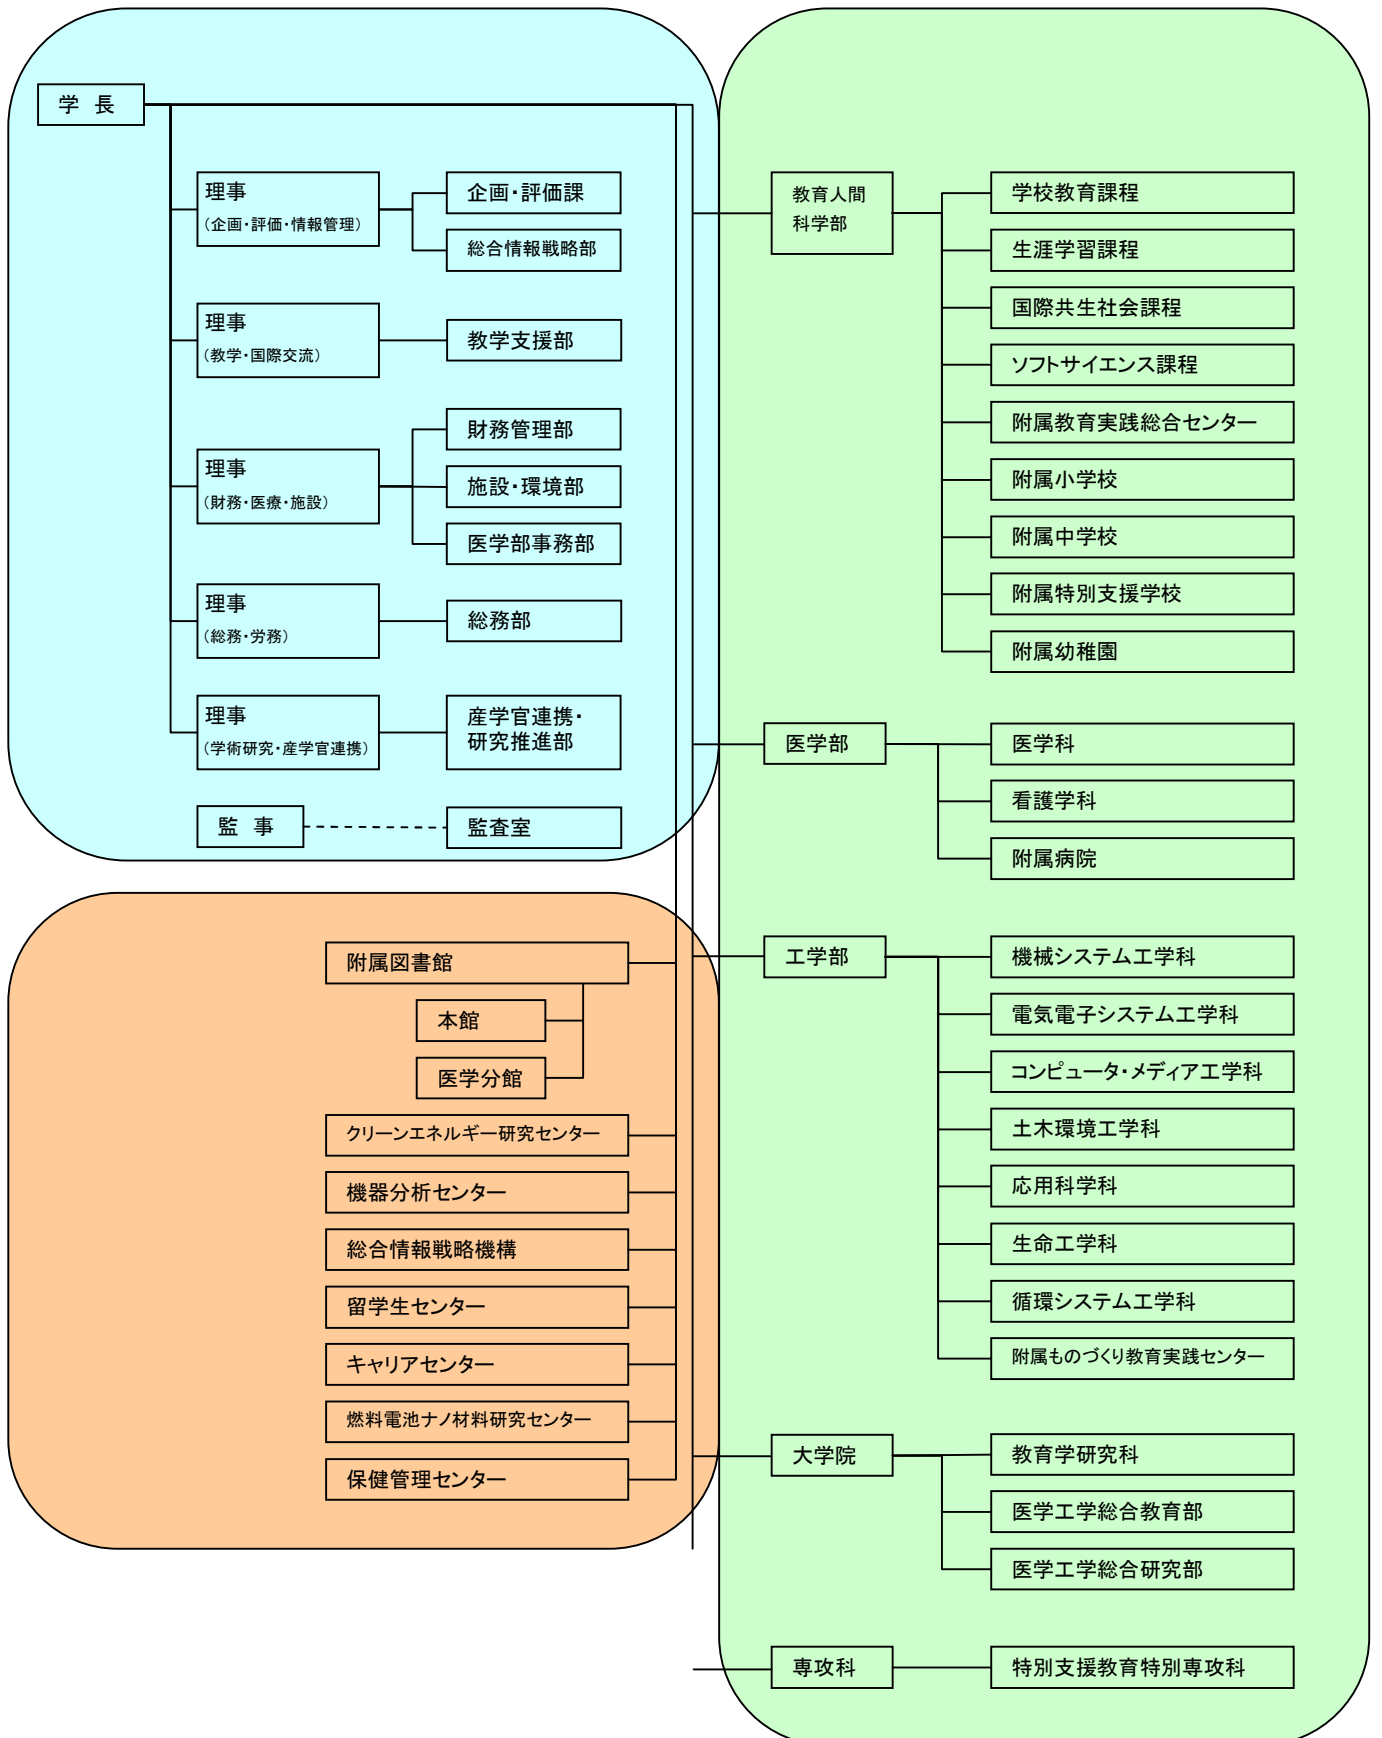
学　長

理事
(企画・評価・情報管理)

企画・評価課

総合情報戦略部

理事
(教学・国際交流)

教学支援部

理事
(財務・医療・施設)

財務管理部

施設・環境部

医学部事務部

理事
(総務・労務)

総務部

理事
(学術研究・産学官連携)

産学官連携・研究推進部

監　事

監査室

附属図書館

本館

医学分館

クリーンエネルギー研究センター

機器分析センター

総合情報戦略機構

留学生センター

キャリアセンター

燃料電池ナノ材料研究センター

保健管理センター

教育人間科学部

学校教育課程

生涯学習課程

国際共生社会課程

ソフトサイエンス課程

附属教育実践総合センター

附属小学校

附属中学校

附属特別支援学校

附属幼稚園

医学部

医学科

看護学科

附属病院

工学部

機械システム工学科

電気電子システム工学科

コンピュータ・メディア工学科

土木環境工学科

応用科学科

生命工学科

循環システム工学科

附属ものづくり教育実践センター

大学院

教育学研究科

医学工学総合教育部

医学工学総合研究部

専攻科

特別支援教育特別専攻科